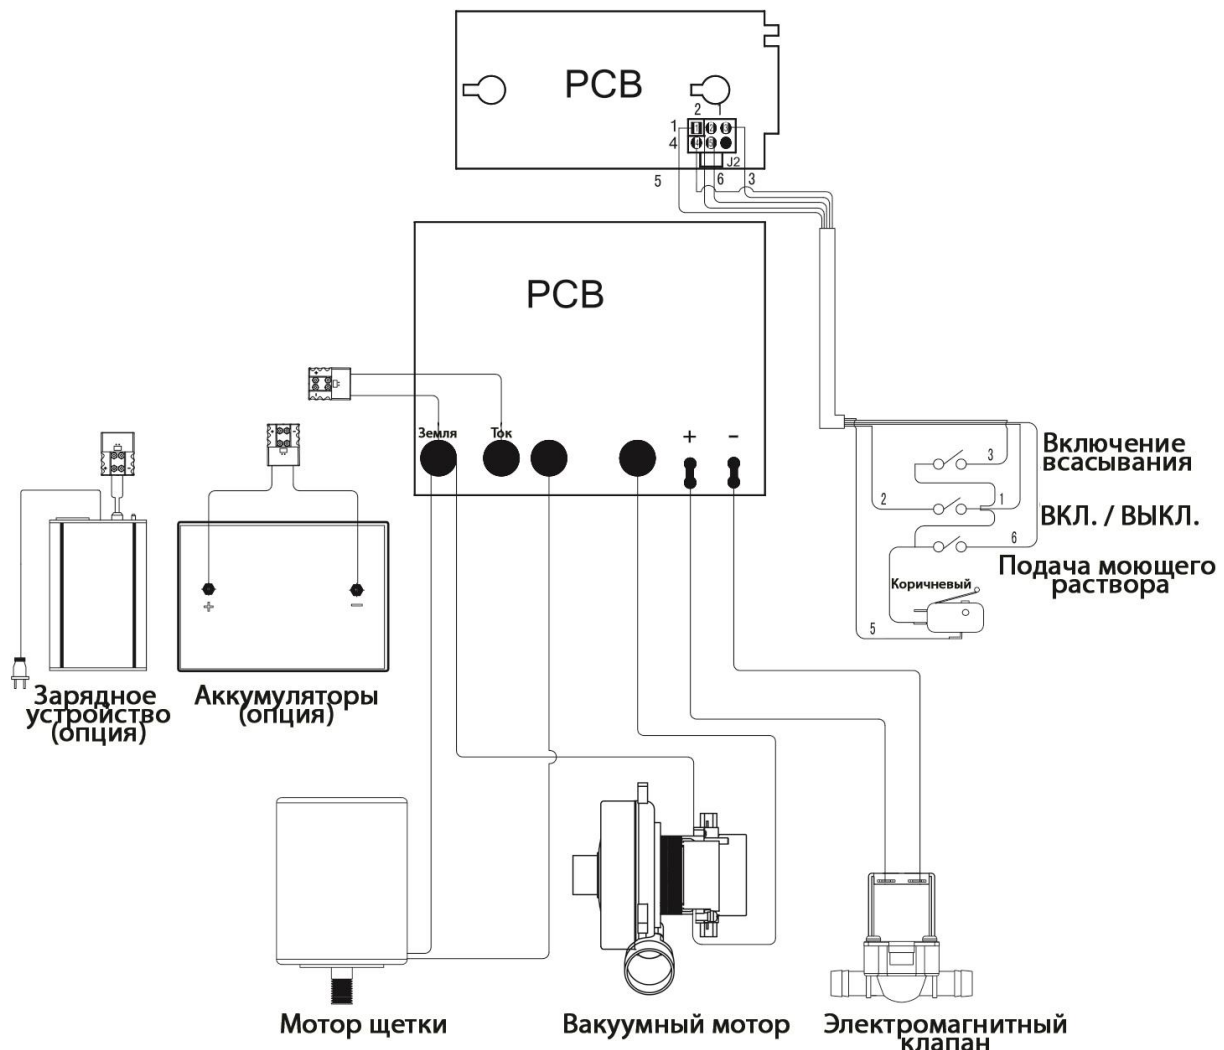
PCB

2
1
4
J2
5
6
3

PCB

Земля
Ток
+
–

Включение всасывания
3
2
1
ВКЛ. / ВЫКЛ.
6
Подача моющего раствора
Коричневый
5

+
–

Зарядное устройство (опция)
Аккумуляторы (опция)

Мотор щетки
Вакуумный мотор
Электромагнитный клапан